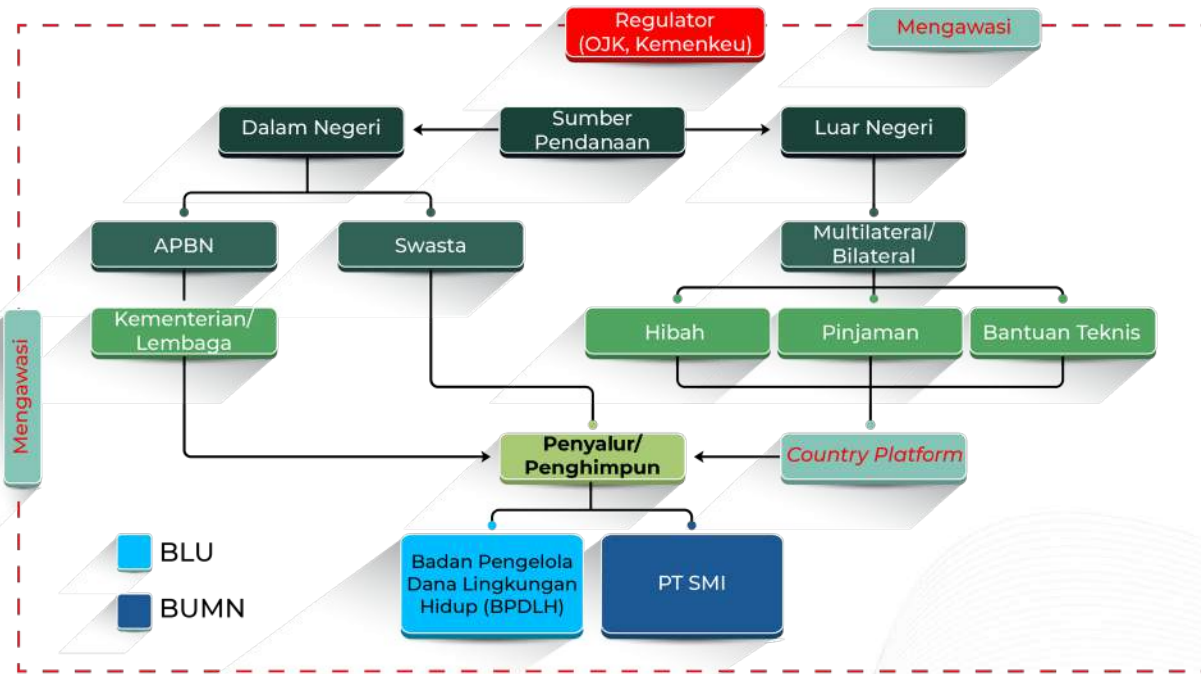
Regulator
(OJK, Kemenkeu)

Mengawasi

Dalam Negeri

Sumber Pendanaan

Luar Negeri

APBN

Swasta

Multilateral/ Bilateral

Mengawasi

Kementerian/ Lembaga

Hibah

Pinjaman

Bantuan Teknis

Penyalur/ Penghimpun

Country Platform

BLU

BUMN

Badan Pengelola Dana Lingkungan Hidup (BPDLH)

PT SMI